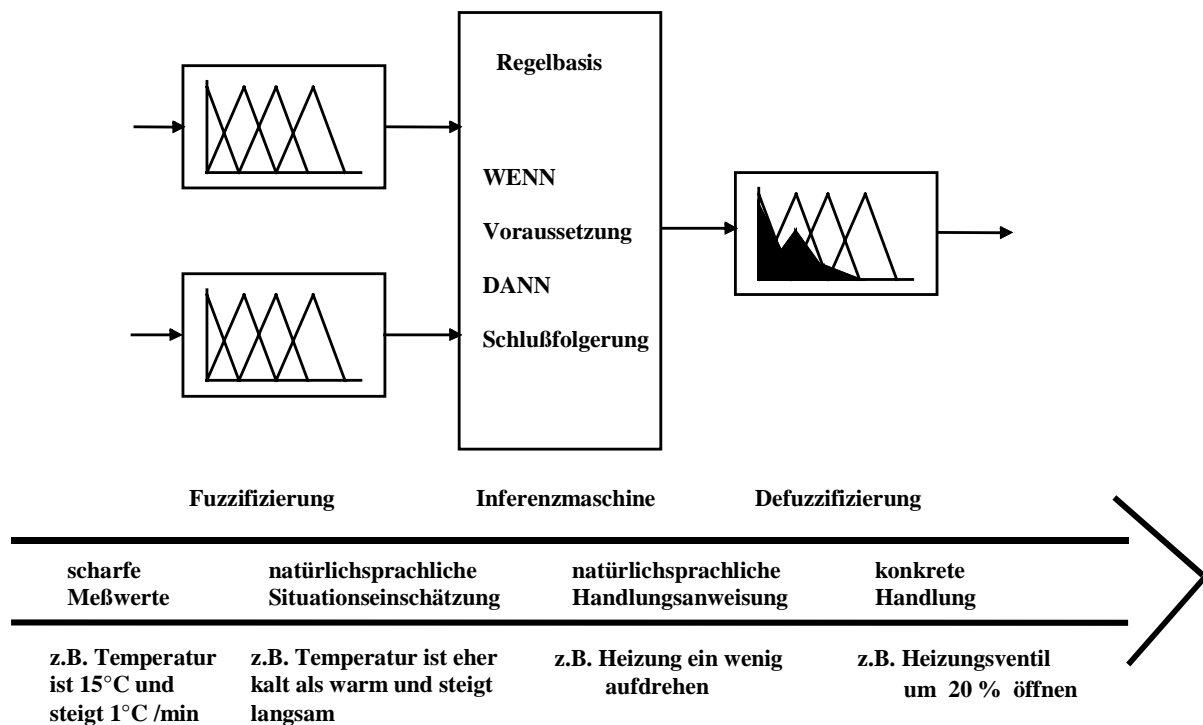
Regelbasis

WENN
Voraussetzung
DANN
Schlußfolgerung

Fuzzifizierung

Inferenzmaschine

Defuzzifizierung

scharfe Meßwerte

natürlichsprachliche Situationseinschätzung

natürlichsprachliche Handlungsanweisung

konkrete Handlung

z.B. Temperatur ist 15°C und steigt 1°C /min

z.B. Temperatur ist eher kalt als warm und steigt langsam

z.B. Heizung ein wenig aufdrehen

z.B. Heizungsventil um 20 % öffnen